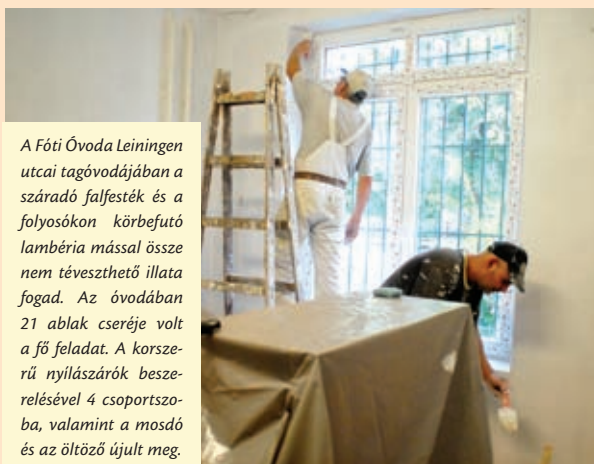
A Fóti Óvoda Leiningen utcai tagóvodájában a száradó falfesték és a folyosókon körbefutó lambéria mással össze nem téveszthető illata fogad. Az óvodában 21 ablak cseréje volt a fő feladat. A korszerű nyílászárók beszerelésével 4 csoportszoba, valamint a mosdó és az öltöző újult meg.